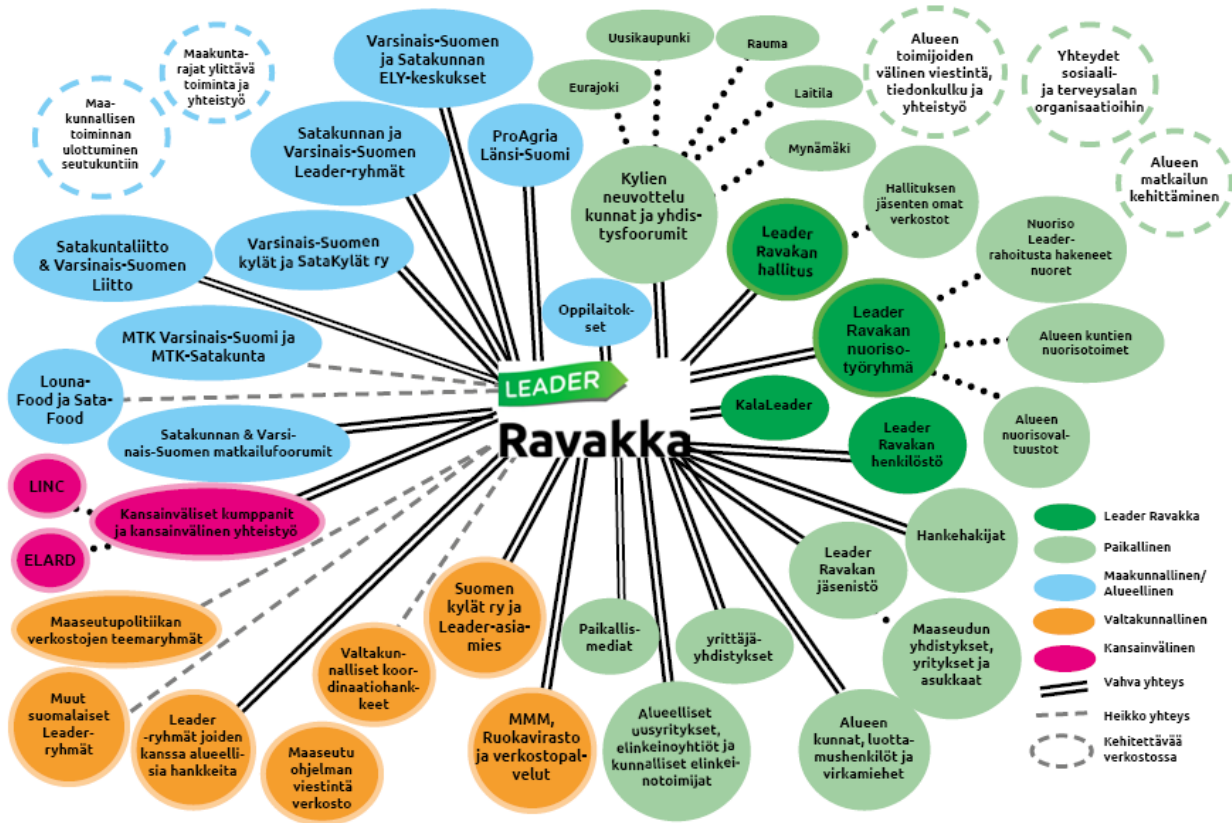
Maakunnallisen toiminnan ulottuminen seutukuntiin

Maakuntarajat ylittävä toiminta ja yhteistyö

Varsinais-Suomen ja Satakunnan ELY-keskukset

Uusikaupunki

Rauma

Eurajoki

Laitila

Alueen toimijoiden välinen viestintä, tiedonkulku ja yhteistyö

Yhteydet sosiaali- ja terveysalan organisaatioihin

Satakunnan ja Varsinais-Suomen Leader-ryhmät

ProAgria Länsi-Suomi

Kylien neuvottelu kunnat ja yhdistysfoorumit

Mynämäki

Alueen matkailun kehittäminen

Hallituksen jäsenten omat verkostot

Leader Ravakan hallitus

Satakuntaliitto & Varsinais-Suomen Liitto

Varsinais-Suomen kylät ja SataKylät ry

Nuoriso Leader-rahoitusta hakeneet nuoret

Oppilaitokset

Leader Ravakan nuorisotyöryhmä

Alueen kuntien nuorisotoimet

MTK Varsinais-Suomi ja MTK-Satakunta

LEADER

Louna-Food ja Sata-Food

KalaLeader

Alueen nuorisovaltuustot

Ravakka

Satakunnan & Varsinais-Suomen matkailufoorumit

Leader Ravakan henkilöstö

LINC

Kansainväliset kumppanit ja kansainvälinen yhteistyö

Hankehakijat

ELARD

Leader Ravakan jäsenistö

Maaseutupolitiikan verkostojen teemaryhmät

Suomen kylät ry ja Leader-asiamies

Paikallismediat

yrittäjäyhdistykset

Maaseudun yhdistykset, yritykset ja asukkaat

Valtakunnalliset koordinaatiohankkeet

Muut suomalaiset Leader-ryhmät

Leader -ryhmät joiden kanssa alueellisia hankkeita

MMM, Ruokavirasto ja verkostopalvelut

Alueelliset uusyritykset, elinkeinoyhtiöt ja kunnalliset elinkeinotoimijat

Alueen kunnat, luottamushenkilöt ja virkamiehet

Maaseutu ohjelman viestintä verkosto

Leader Ravakka
Paikallinen
Maakunnallinen/ Alueellinen
Valtakunnallinen
Kansainvälinen
Vahva yhteys
Heikko yhteys
Kehitettävää verkostossa